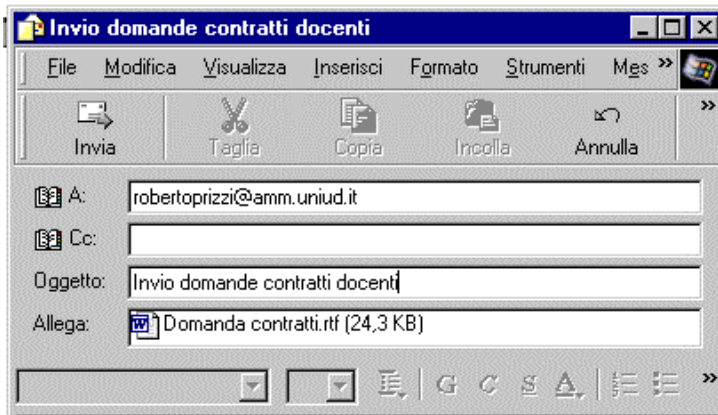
Invio domande contratti docenti

File Modifica Visualizza Inserisci Formato Strumenti Mes »

Invia Taglia Copia Incolla Annulla »

A: robertoprizzi@amm.uniud.it

Cc:

Oggetto: Invio domande contratti docenti

Allega: Domanda contratti.rtf (24,3 KB)

G C S A »